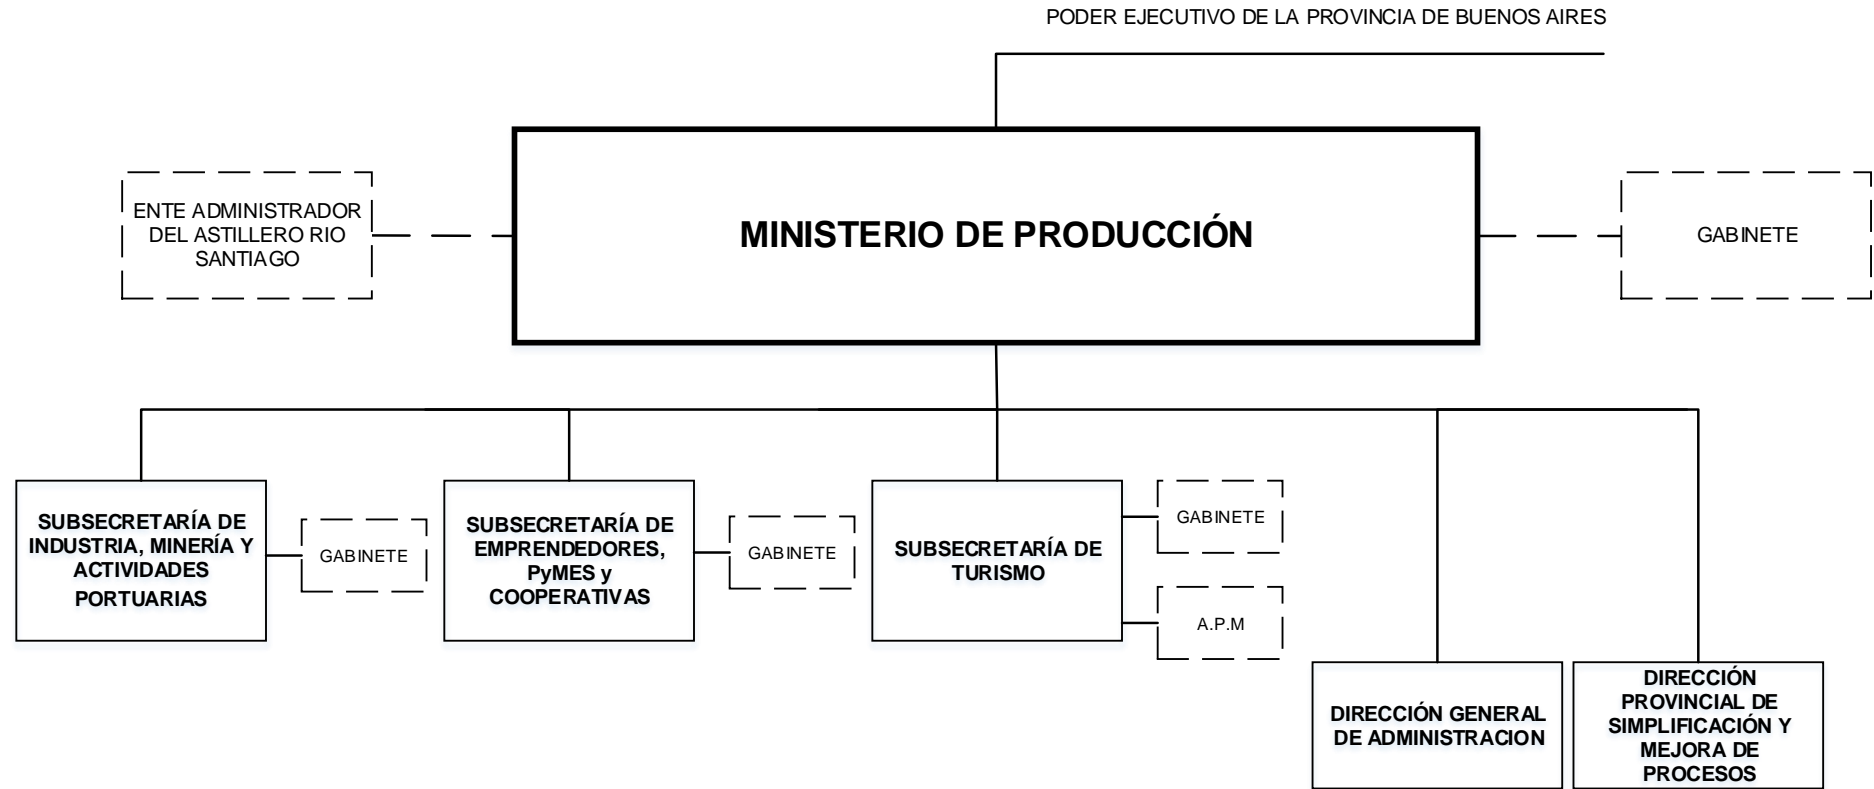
PODER EJECUTIVO DE LA PROVINCIA DE BUENOS AIRES

ENTE ADMINISTRADOR DEL ASTILLERO RIO SANTIAGO

MINISTERIO DE PRODUCCIÓN

GABINETE

SUBSECRETARÍA DE INDUSTRIA, MINERÍA Y ACTIVIDADES PORTUARIAS

GABINETE

SUBSECRETARÍA DE EMPRENDEDORES, PyMES y COOPERATIVAS

GABINETE

SUBSECRETARÍA DE TURISMO

GABINETE

A.P.M

DIRECCIÓN GENERAL DE ADMINISTRACION

DIRECCIÓN PROVINCIAL DE SIMPLIFICACIÓN Y MEJORA DE PROCESOS